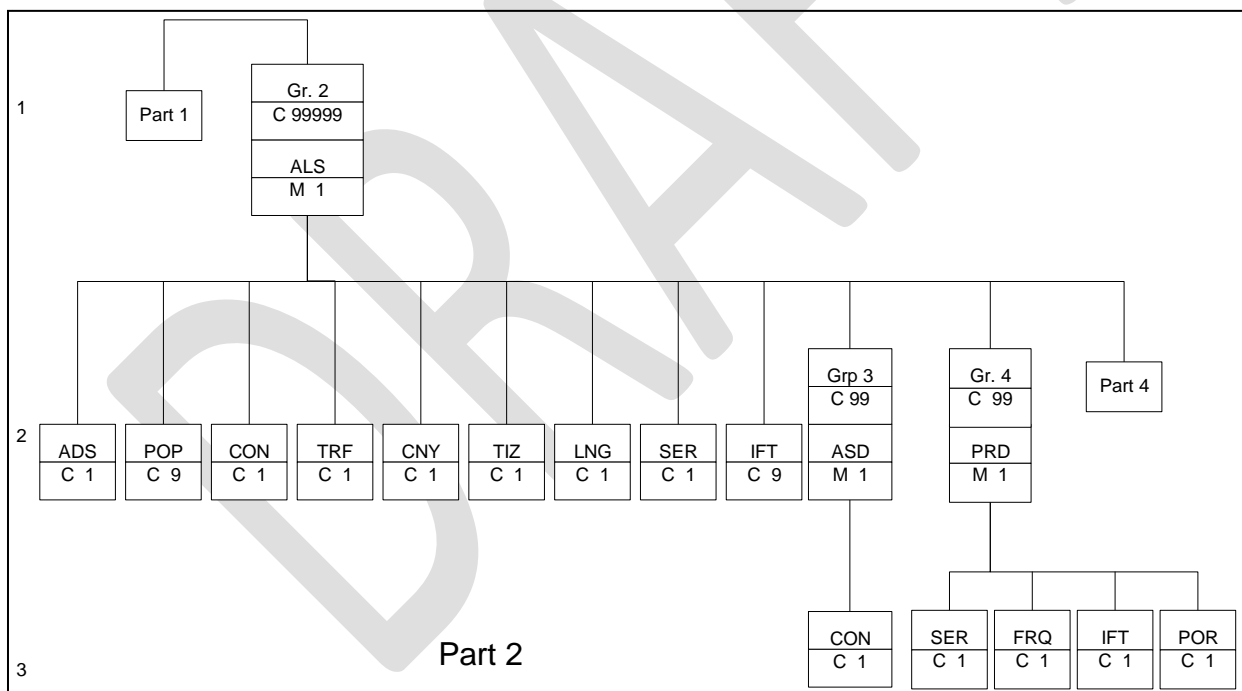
1

Part 1

Gr. 2
C 99999

ALS
M 1

2

ADS
C 1

POP
C 9

CON
C 1

TRF
C 1

CNY
C 1

TIZ
C 1

LNG
C 1

SER
C 1

IFT
C 9

Grp 3
C 99

ASD
M 1

Gr. 4
C 99

PRD
M 1

Part 4

3

Part 2

CON
C 1

SER
C 1

FRQ
C 1

IFT
C 1

POR
C 1

DRAFT